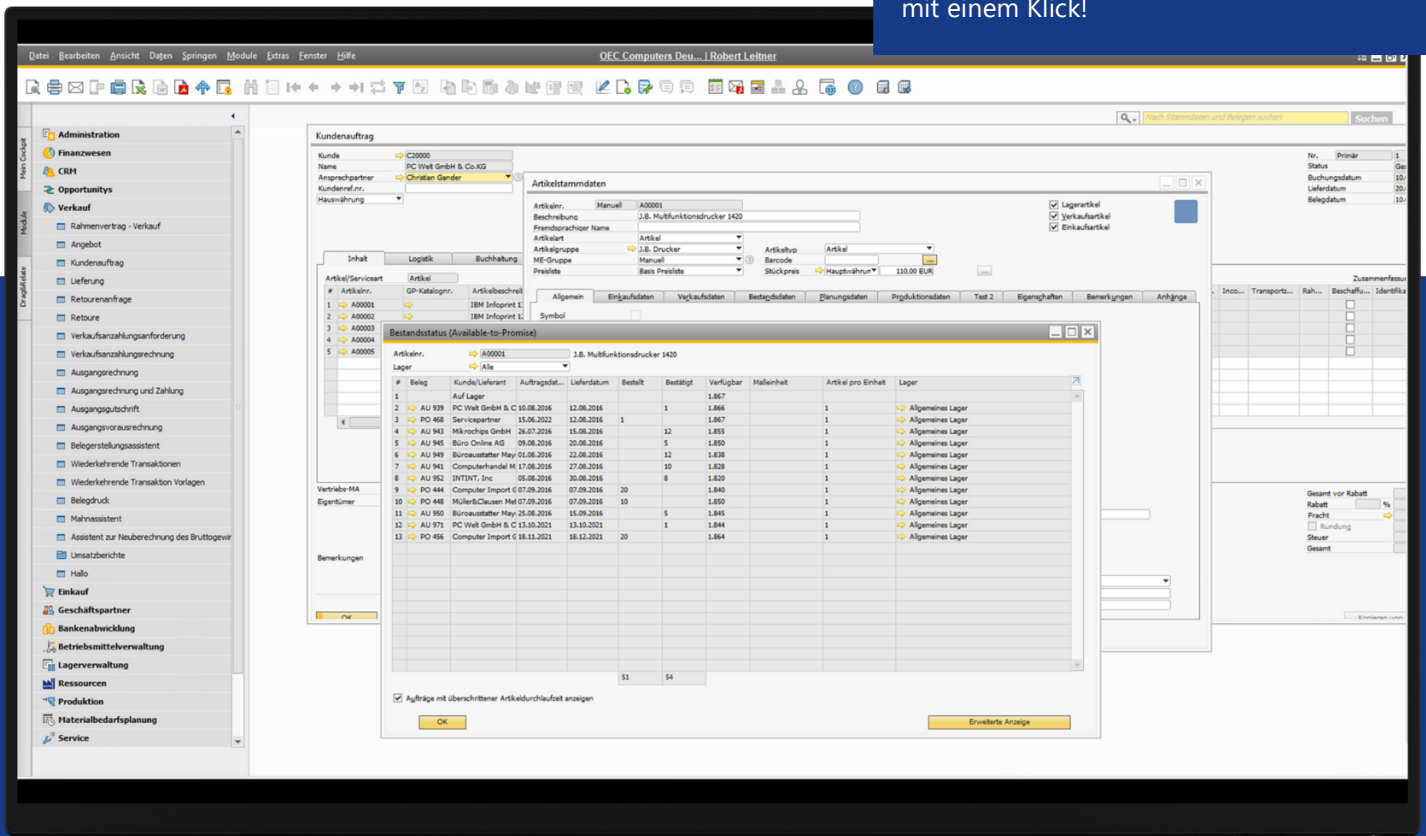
mit einem Klick!

Datei Bearbeiten Ansicht Daten Springen Module Extras Fenster Hilfe

OEC Computers Deu... | Robert Leitner

Nach Stammdaten und Belegen suchen Suchen

Mein Cockpit Module Drag&Relate

Administration
Finanzwesen
CRM
Opportunitys
Verkauf
Rahmenvertrag - Verkauf
Angebot
Kundenauftrag
Lieferung
Retourenanfrage
Retoure
Verkaufsanzahlungsanforderung
Verkaufsanzahlungsrechnung
Ausgangsrechnung
Ausgangsrechnung und Zahlung
Ausgangsgutschrift
Ausgangsvorausrechnung
Belegerstellungsassistent
Wiederkehrende Transaktionen
Wiederkehrende Transaktion Vorlagen
Belegdruck
Mahnassistent
Assistent zur Neuberechnung des Bruttogewi
Umsatzberichte
Hallo
Einkauf
Geschäftspartner
Bankenabwicklung
Betriebsmittelverwaltung
Lagerverwaltung
Ressourcen
Produktion
Materialbedarfsplanung
Service

Kundenauftrag

Kunde C20000
Name PC Welt GmbH & Co.KG
Ansprechpartner Christian Gander
Kundenref.nr.
Hauswährung

Nr. Primär 1
Status
Buchungsdatum
Lieferdatum
Belegdatum

Inhalt Logistik Buchhaltung

Artikel/Serviceart Artikel

| # | Artikelnr. | GP-Katalognr. | Artikelbeschrei |
|---|---|---|---|
| 1 | A00001 | | IBM Infoprint 1 |
| 2 | A00002 | | IBM Infoprint 1 |
| 3 | A00003 | | IBM Infoprint 1 |
| 4 | A00004 | | IBM Infoprint 1 |
| 5 | A00005 | | IBM Infoprint 1 |

Vertriebs-MA
Eigentümer
Bemerkungen

Zusammenfassu
Inco... Transportz... Rah... Beschaffu... Identifika

Gesamt vor Rabatt
Rabatt %
Fracht
Rundung
Steuer
Gesamt

Artikelstammdaten

Artikelnr. Manuell A00001
Beschreibung J.B. Multifunktionsdrucker 1420
Fremdsprachiger Name
Artikelart Artikel
Artikelgruppe J.B. Drucker
ME-Gruppe Manuell
Preisliste Basis Preisliste
Artikeltyp Artikel
Barcode
Stückpreis Hauptwährun 110,00 EUR
Lagerartikel
Verkaufsartikel
Einkaufsartikel

Allgemein Einkaufsdaten Verkaufsdaten Bestandsdaten Planungsdaten Produktionsdaten Test 2 Eigenschaften Bemerkungen Anhänge

Symbol

Bestandsstatus (Available-to-Promise)

Artikelnr. A00001 J.B. Multifunktionsdrucker 1420
Lager Alle

| # | Beleg | Kunde/Lieferant | Auftragsdat... | Lieferdatum | Bestellt | Bestätigt | Verfügbar | Maßeinheit | Artikel pro Einheit | Lager |
|---|---|---|---|---|---|---|---|---|---|---|
| 1 | | Auf Lager | | | | | 1.867 | | | |
| 2 | AU 939 | PC Welt GmbH & C | 10.08.2016 | 12.08.2016 | | 1 | 1.866 | | 1 | Allgemeines Lager |
| 3 | PO 468 | Servicepartner | 15.06.2022 | 12.08.2016 | 1 | | 1.867 | | 1 | Allgemeines Lager |
| 4 | AU 943 | Mikrochips GmbH | 26.07.2016 | 15.08.2016 | | 12 | 1.855 | | 1 | Allgemeines Lager |
| 5 | AU 945 | Büro Online AG | 09.08.2016 | 20.08.2016 | | 5 | 1.850 | | 1 | Allgemeines Lager |
| 6 | AU 949 | Büroausstatter May | 01.08.2016 | 22.08.2016 | | 12 | 1.838 | | 1 | Allgemeines Lager |
| 7 | AU 941 | Computerhandel M | 17.08.2016 | 27.08.2016 | | 10 | 1.828 | | 1 | Allgemeines Lager |
| 8 | AU 952 | INTINT, Inc | 05.08.2016 | 30.08.2016 | | 8 | 1.820 | | 1 | Allgemeines Lager |
| 9 | PO 444 | Computer Import G | 07.09.2016 | 07.09.2016 | 20 | | 1.840 | | 1 | Allgemeines Lager |
| 10 | PO 448 | Müller&Clausen Me | 07.09.2016 | 07.09.2016 | 10 | | 1.850 | | 1 | Allgemeines Lager |
| 11 | AU 950 | Büroausstatter May | 25.08.2016 | 15.09.2016 | | 5 | 1.845 | | 1 | Allgemeines Lager |
| 12 | AU 971 | PC Welt GmbH & C | 13.10.2021 | 13.10.2021 | | 1 | 1.844 | | 1 | Allgemeines Lager |
| 13 | PO 456 | Computer Import G | 18.11.2021 | 18.12.2021 | 20 | | 1.864 | | 1 | Allgemeines Lager |
| | | | | | 51 | 54 | | | | |

Aufträge mit überschrittener Artikeldurchlaufzeit anzeigen

OK
Erweiterte Anzeige